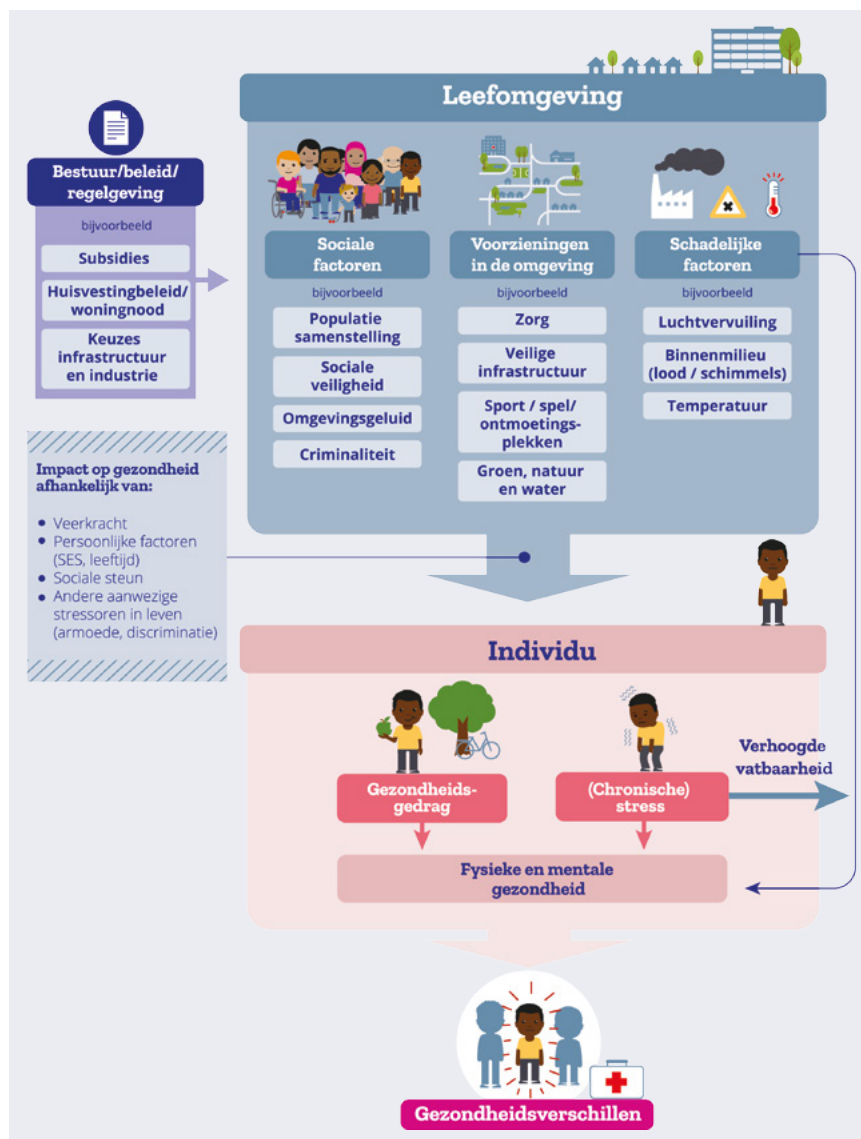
Leefomgeving

Bestuur/beleid/ regelgeving

bijvoorbeeld

Subsidies

Huisvestingbeleid/ woningnood

Keuzes infrastructuur en industrie

Sociale factoren

bijvoorbeeld

Populatie samenstelling

Sociale veiligheid

Omgevingsgeluid

Criminaliteit

Voorzieningen in de omgeving

bijvoorbeeld

Zorg

Veilige infrastructuur

Sport / spel/ ontmoetingsplekken

Groen, natuur en water

Schadelijke factoren

bijvoorbeeld

Luchtvervuiling

Binnenmilieu (lood / schimmels)

Temperatuur

Impact op gezondheid afhankelijk van:

- Veerkracht
- Persoonlijke factoren (SES, leeftijd)
- Sociale steun
- Andere aanwezige stressoren in leven (armoede, discriminatie)

Individu

Gezondheidsgedrag

(Chronische) stress

Verhoogde vatbaarheid

Fysieke en mentale gezondheid

Gezondheidsverschillen